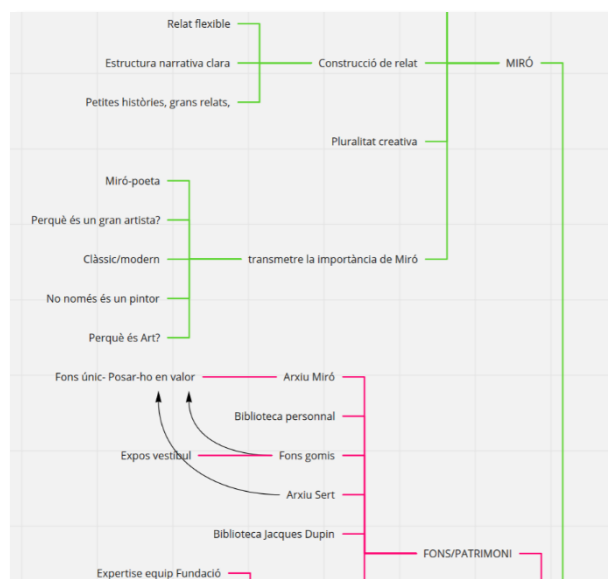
Relat flexible

Estructura narrativa clara

Petites històries, grans relats,

Construcció de relat

MIRÓ

Pluralitat creativa

Miró-poeta

Perquè és un gran artista?

Clàssic/modern

transmetre la importància de Miró

No només és un pintor

Perquè és Art?

Fons únic- Posar-ho en valor

Arxiu Miró

Biblioteca personnal

Expos vestíbul

Fons gomis

Arxiu Sert

Biblioteca Jacques Dupin

FONS/PATRIMONI

Expertise equip Fundació